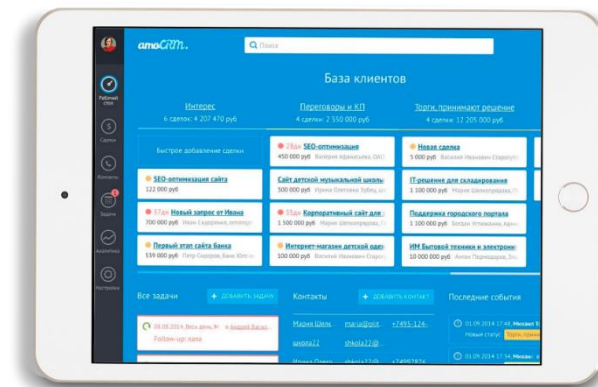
amoCRM.

Поиск

Рабочий стол

Сделки

Контакты

Задачи

Аналитика

Настройки

База клиентов

Интерес
6 сделок: 4 207 470 руб

Переговоры и КП
4 сделки: 2 550 000 руб

Торги, принимают решение
4 сделки: 12 205 000 руб

Быстрое добавление сделки

28дн SEO-оптимизация
450 000 руб Валерия Афанасьева, OAO

Новая сделка
5 000 руб Василий Иванович Спиридо

SEO-оптимизация сайта
122 000 руб

Сайт детской музыкальной школ
300 000 руб Ирина Александровна Зубец, ш

IT-решение для складирования
1 100 000 руб Иван Шекспирович

57дн Новый запрос от Ивана
700 000 руб Иван Сидоров, Банк Юпи

55дн Корпоративный сайт для
1 200 000 руб Иван Шекспирович

Поддержка городского портала
1 100 000 руб Богдан Устимович, Админ

Первый этап сайта Банка
559 000 руб Петр Сидоров, Банк Юпи

Интернет-магазин детской оде
100 000 руб Василий Иванович Спир

ИМ Бытовой техники и электрони
10 000 000 руб Антон Переводов, 3лекс

Все задачи

+ ДОБАВИТЬ ЗАДАЧУ

Контакты

+ ДОБАВИТЬ КОНТАКТ

Последние события

08.08.2014 Весь день Я: Василий
Follow-up: сдача

Мария Шелк maria@pict +7495-124-

школа77 shkola77@

01.09.2014 17:41 Михаил Т
Новый статус: Торги, прини

01.09.2014 17:34 Михаил Т